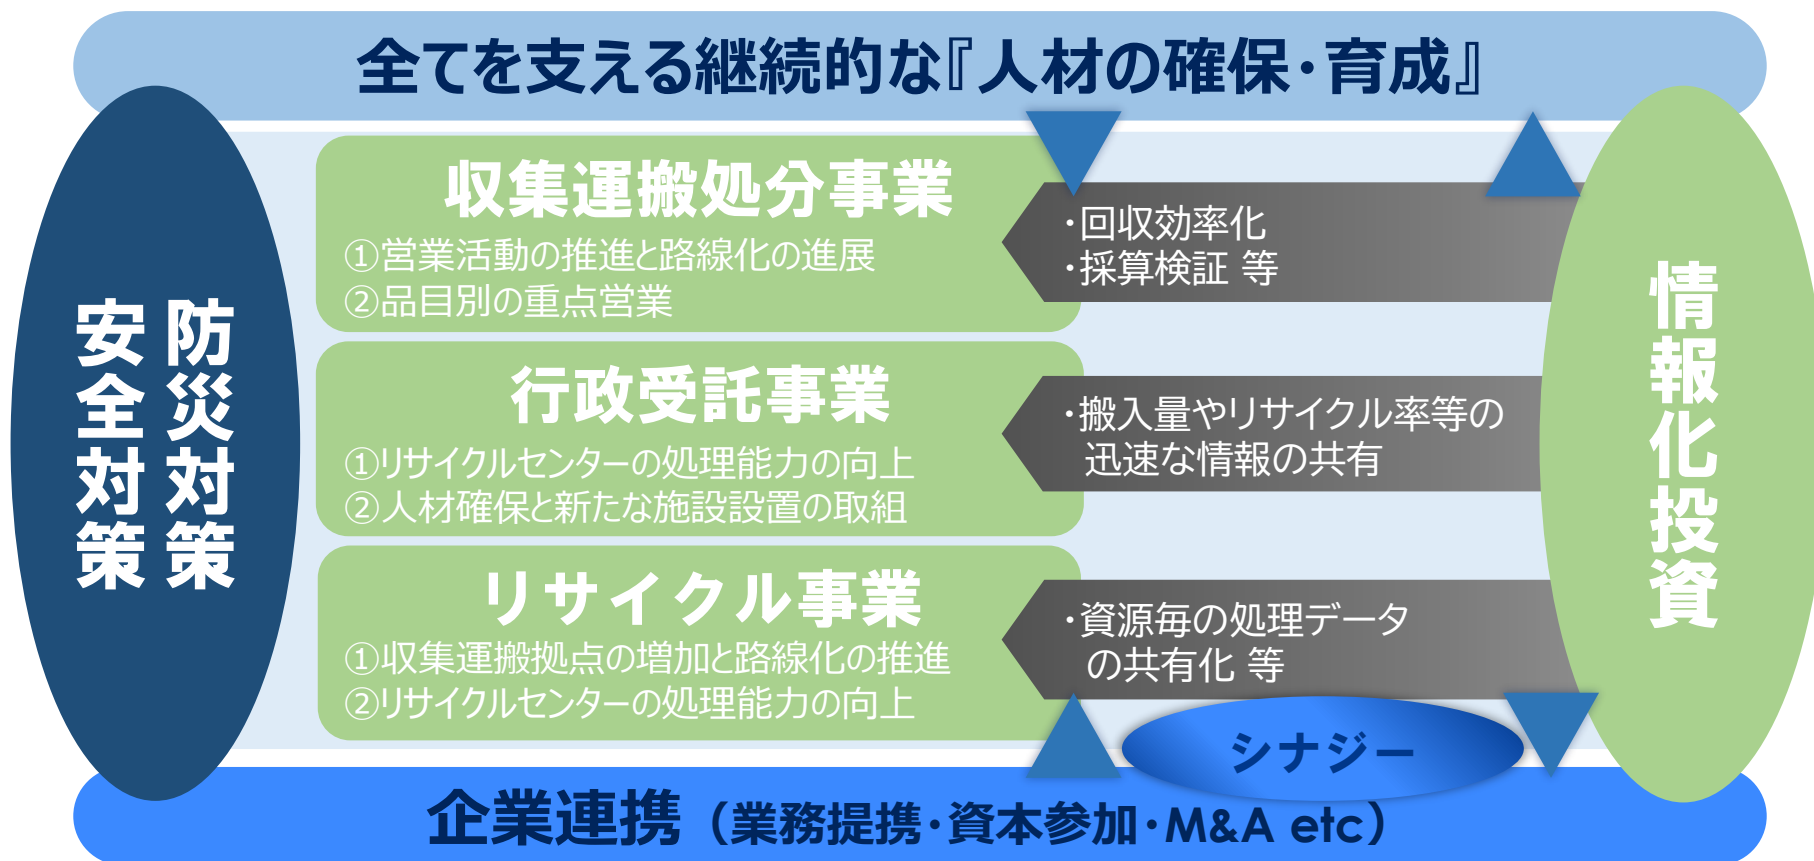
全てを支える継続的な『人材の確保・育成』

防災対策

安全対策

収集運搬処分事業

①営業活動の推進と路線化の進展
②品目別の重点営業

・回収効率化
・採算検証 等

行政受託事業

①リサイクルセンターの処理能力の向上
②人材確保と新たな施設設置の取組

・搬入量やリサイクル率等の迅速な情報の共有

リサイクル事業

①収集運搬拠点の増加と路線化の推進
②リサイクルセンターの処理能力の向上

・資源毎の処理データの共有化 等

情報化投資

シナジー

企業連携（業務提携・資本参加・M&A etc）